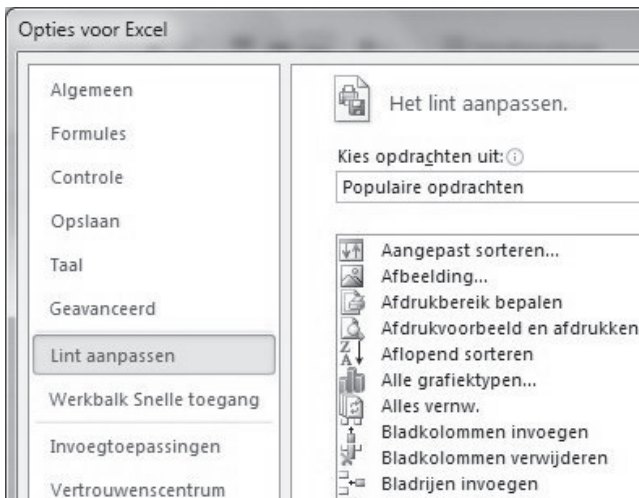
Opties voor Excel

Algemeen

Formules

Controle

Opslaan

Taal

Geavanceerd

Lint aanpassen

Werkbalk Snelle toegang

Invoegtoepassingen

Vertrouwenscentrum

Het lint aanpassen.

Kies opdrachten uit: ⓘ

Populaire opdrachten

Aangepast sorteren...
Afbeelding...
Afdrukbereik bepalen
Afdrukvoorbeeld en afdrukken
Aflopend sorteren
Alle grafiektypen...
Alles vernw.
Bladkolommen invoegen
Bladkolommen verwijderen
Bladrijen invoegen